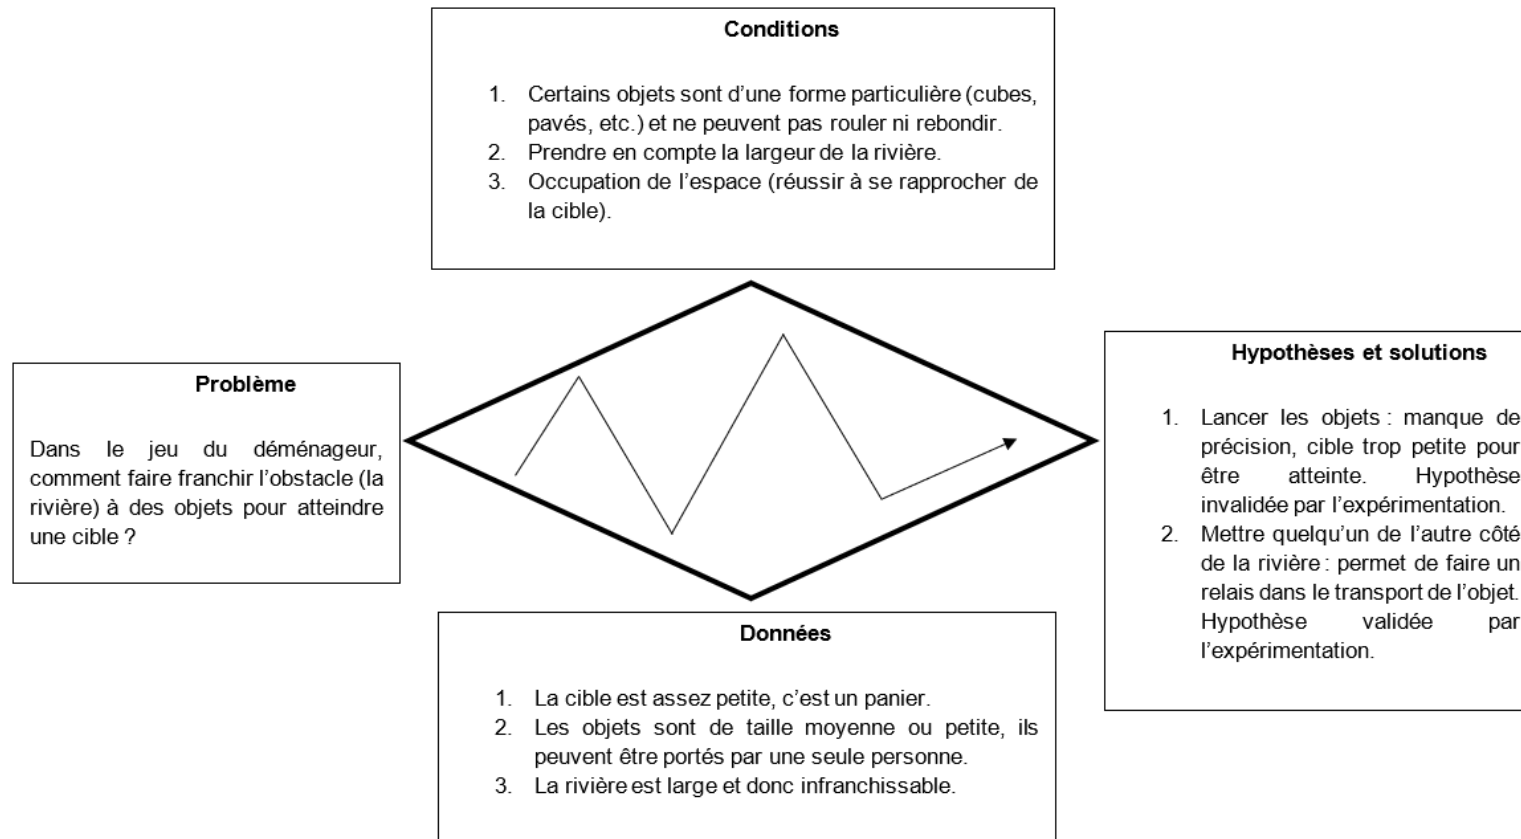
Conditions

1. Certains objets sont d’une forme particulière (cubes, pavés, etc.) et ne peuvent pas rouler ni rebondir.
2. Prendre en compte la largeur de la rivière.
3. Occupation de l’espace (réussir à se rapprocher de la cible).

Problème

Dans le jeu du déménageur, comment faire franchir l’obstacle (la rivière) à des objets pour atteindre une cible ?

Hypothèses et solutions

1. Lancer les objets : manque de précision, cible trop petite pour être atteinte. Hypothèse invalidée par l’expérimentation.
2. Mettre quelqu’un de l’autre côté de la rivière : permet de faire un relais dans le transport de l’objet. Hypothèse validée par l’expérimentation.

Données

1. La cible est assez petite, c’est un panier.
2. Les objets sont de taille moyenne ou petite, ils peuvent être portés par une seule personne.
3. La rivière est large et donc infranchissable.